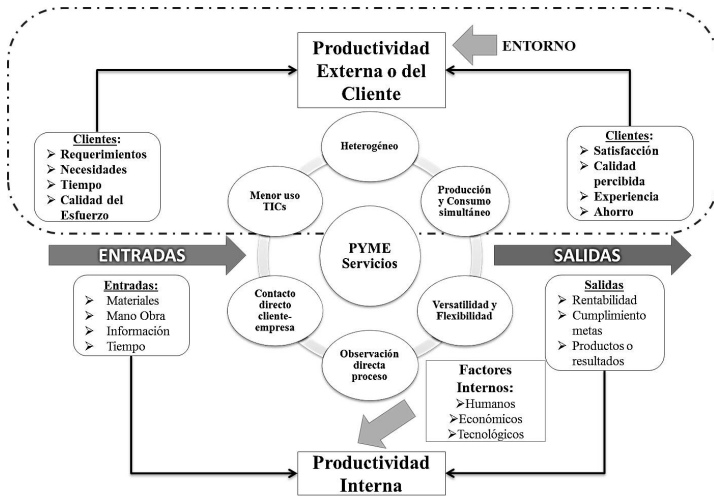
Productividad Externa o del Cliente

ENTORNO

Clientes:
➢ Requerimientos
➢ Necesidades
➢ Tiempo
➢ Calidad del Esfuerzo

Clientes:
➢ Satisfacción
➢ Calidad percibida
➢ Experiencia
➢ Ahorro

Heterogéneo

Menor uso TICs

Producción y Consumo simultáneo

PYME Servicios

Contacto directo cliente-empresa

Versatilidad y Flexibilidad

Observación directa proceso

ENTRADAS

SALIDAS

Entradas:
➢ Materiales
➢ Mano Obra
➢ Información
➢ Tiempo

Salidas
➢ Rentabilidad
➢ Cumplimiento metas
➢ Productos o resultados

Factores Internos:
➢Humanos
➢Económicos
➢Tecnológicos

Productividad Interna